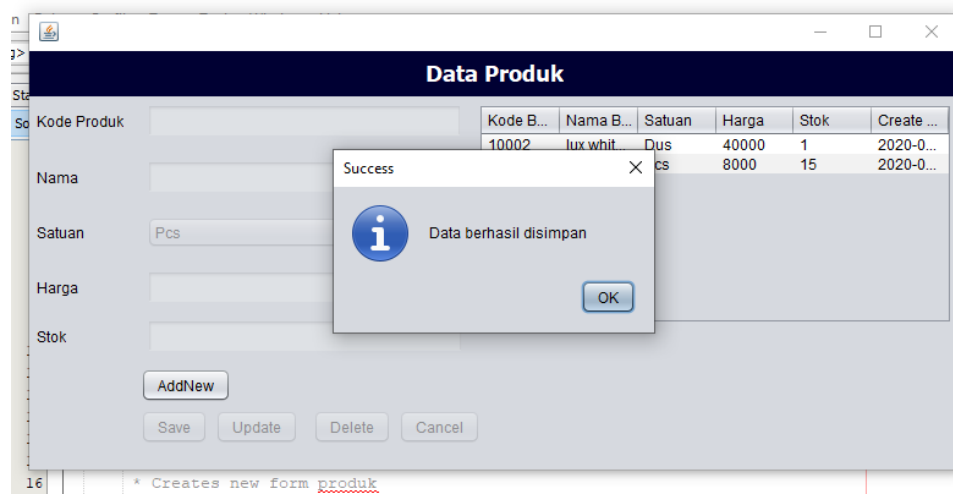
Data Produk

Kode Produk

Nama

Satuan
Pcs

Harga

Stok

AddNew

Save Update Delete Cancel

| Kode B... | Nama B... | Satuan | Harga | Stok | Create ... |
|---|---|---|---|---|---|
| 10002 | lux whit... | Dus | 40000 | 1 | 2020-0... |
| | | cs | 8000 | 15 | 2020-0... |

Success

Data berhasil disimpan

OK

16 * Creates new form produk